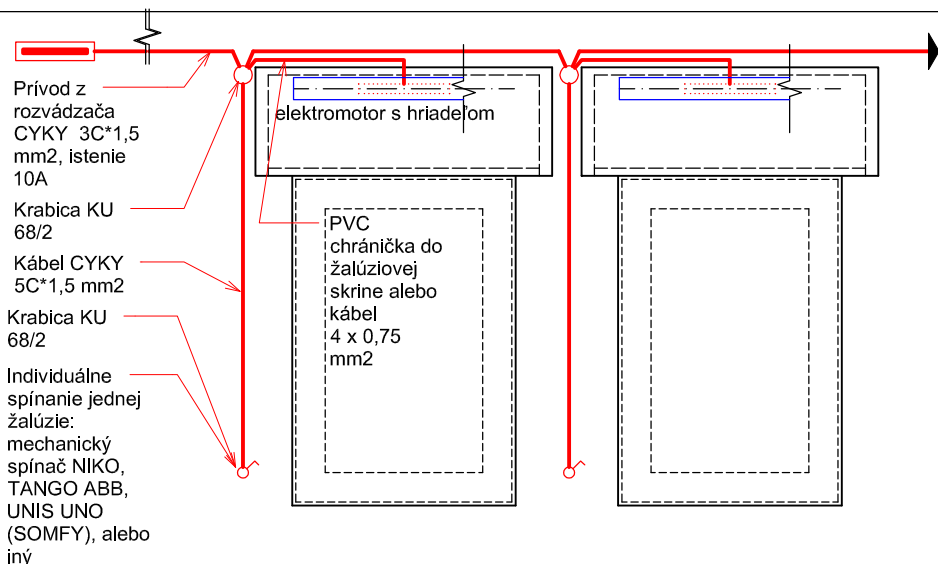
Prívod z rozvádzača CYKY 3C*1,5 mm2, istenie 10A

Krabica KU 68/2

Kábel CYKY 5C*1,5 mm2

Krabica KU 68/2

Individuálne spínanie jednej žalúzie: mechanický spínač NIKO, TANGO ABB, UNIS UNO (SOMFY), alebo iný

elektromotor s hriadeľom

PVC chránička do žalúziovej skrine alebo kábel 4 x 0,75 mm2